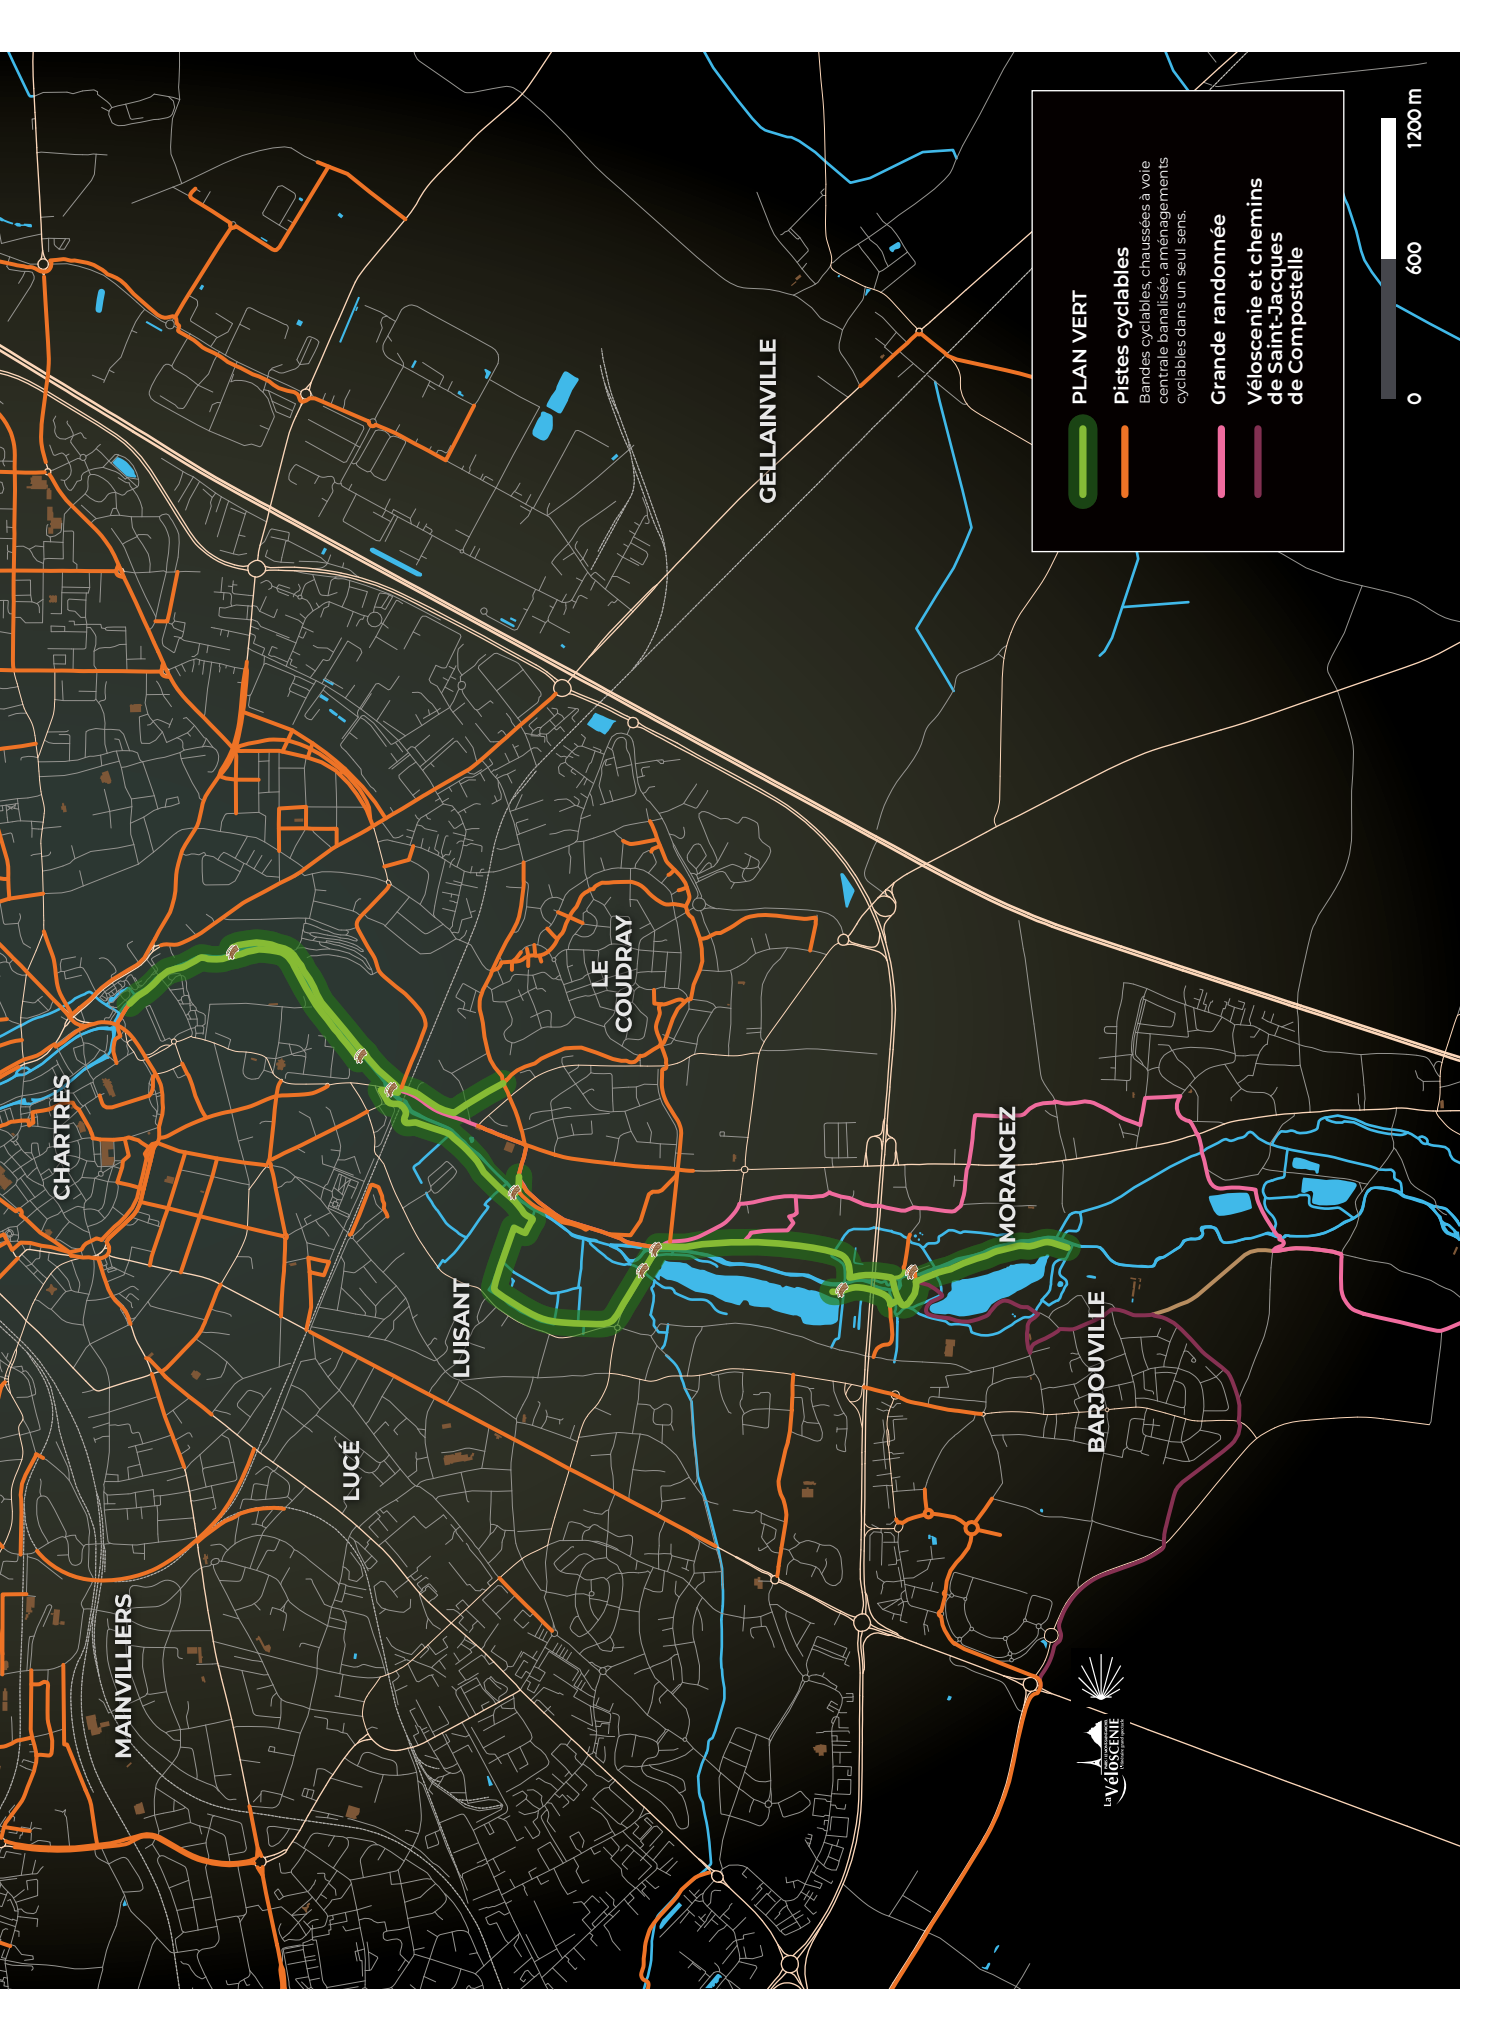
PLAN VERT

Pistes cyclables
Bandes cyclables, chaussées à voie centrale banalisée, aménagements cyclables dans un seul sens.

Grande randonnée

Véloscenie et chemins de Saint-Jacques de Compostelle

0 600 1200 m

GELLAINVILLE

LE COUDRAY

CHARTRES

MORANCEZ

LUISANT

BARJOUVILLE

LUCÉ

MAINVILLIERS

La Véloscénie